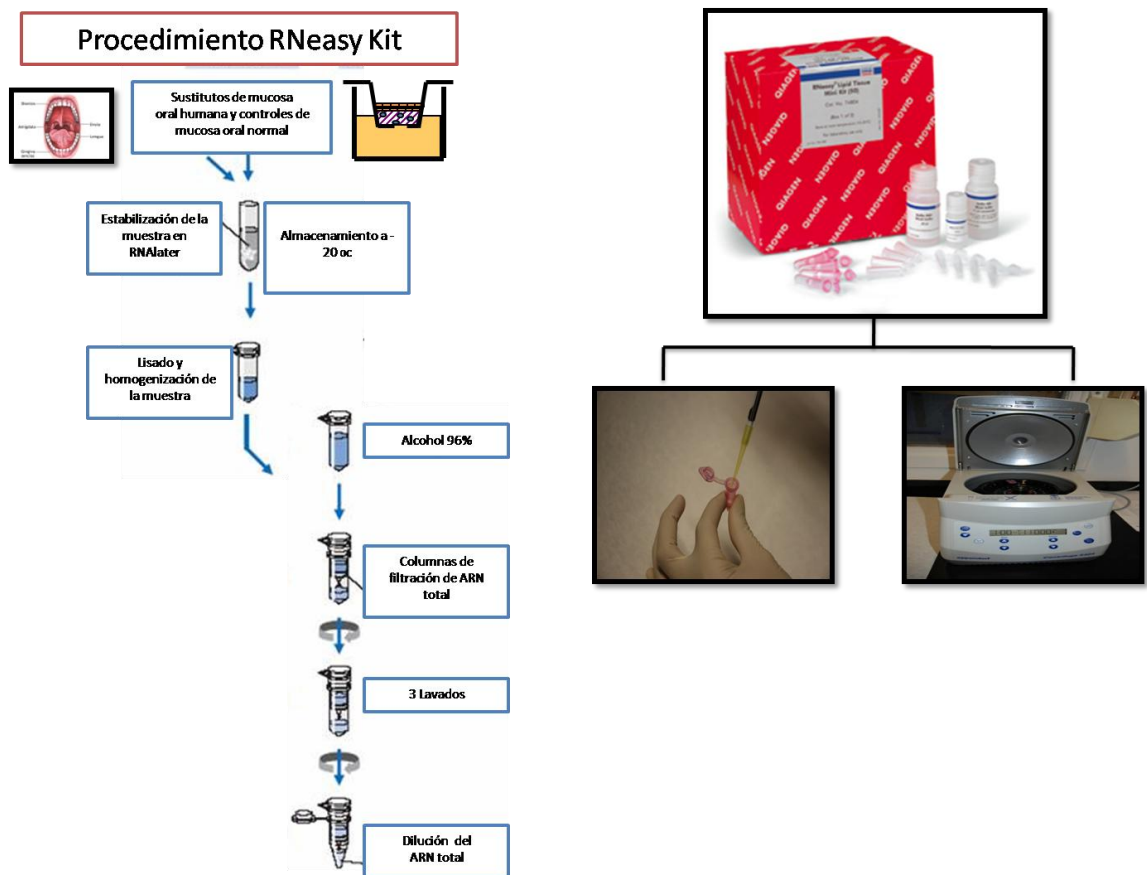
Procedimiento RNeasy Kit

Sustitutos de mucosa oral humana y controles de mucosa oral normal

Estabilización de la muestra en RNAlater

Almacenamiento a - 20 oc

Lisado y homogenización de la muestra

Alcohol 96%

Columnas de filtración de ARN total

3 Lavados

Dilución del ARN total

QIAGEN

RNeasy Lipid Tissue Mini Kit (50)